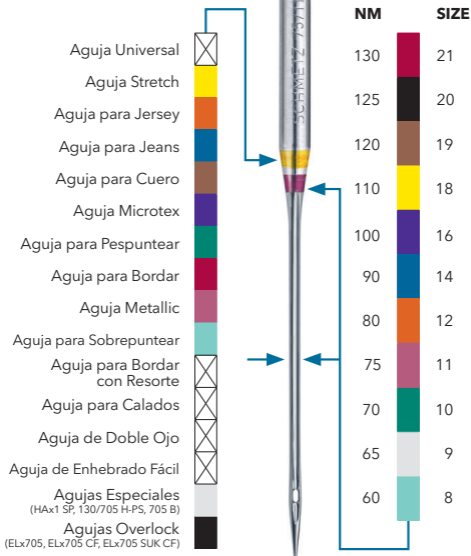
Aguja Universal
Aguja Stretch
Aguja para Jersey
Aguja para Jeans
Aguja para Cuero
Aguja Microtex
Aguja para Pespuntear
Aguja para Bordar
Aguja Metallic
Aguja para Sobrepuntear
Aguja para Bordar con Resorte
Aguja para Calados
Aguja de Doble Ojo
Aguja de Enhebrado Fácil
Agujas Especiales
(HAx1 SP, 130/705 H-PS, 705 B)
Agujas Overlock
(ELx705, ELx705 CF, ELx705 SUK CF)

SCHMETZ 75/11

| NM | SIZE |
|---|---|
| 130 | 21 |
| 125 | 20 |
| 120 | 19 |
| 110 | 18 |
| 100 | 16 |
| 90 | 14 |
| 80 | 12 |
| 75 | 11 |
| 70 | 10 |
| 65 | 9 |
| 60 | 8 |